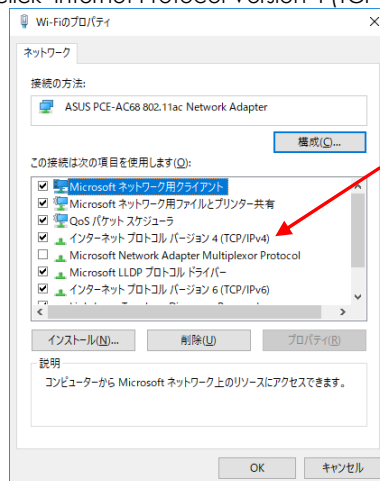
click "Internet Protocol Version 4 (TCP

Wi-Fiのプロパティ

ネットワーク

接続の方法:

ASUS PCE-AC68 802.11ac Network Adapter

構成(C)...

この接続は次の項目を使用します(O):

Microsoft ネットワーク用クライアント
Microsoft ネットワーク用ファイルとプリンター共有
QoS パケット スケジューラ
インターネット プロトコル バージョン 4 (TCP/IPv4)
Microsoft Network Adapter Multiplexor Protocol
Microsoft LLDP プロトコル ドライバー
インターネット プロトコル バージョン 6 (TCP/IPv6)
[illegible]

インストール(N)...
削除(U)
プロパティ(R)

説明
コンピューターから Microsoft ネットワーク上のリソースにアクセスできます。

OK
キャンセル